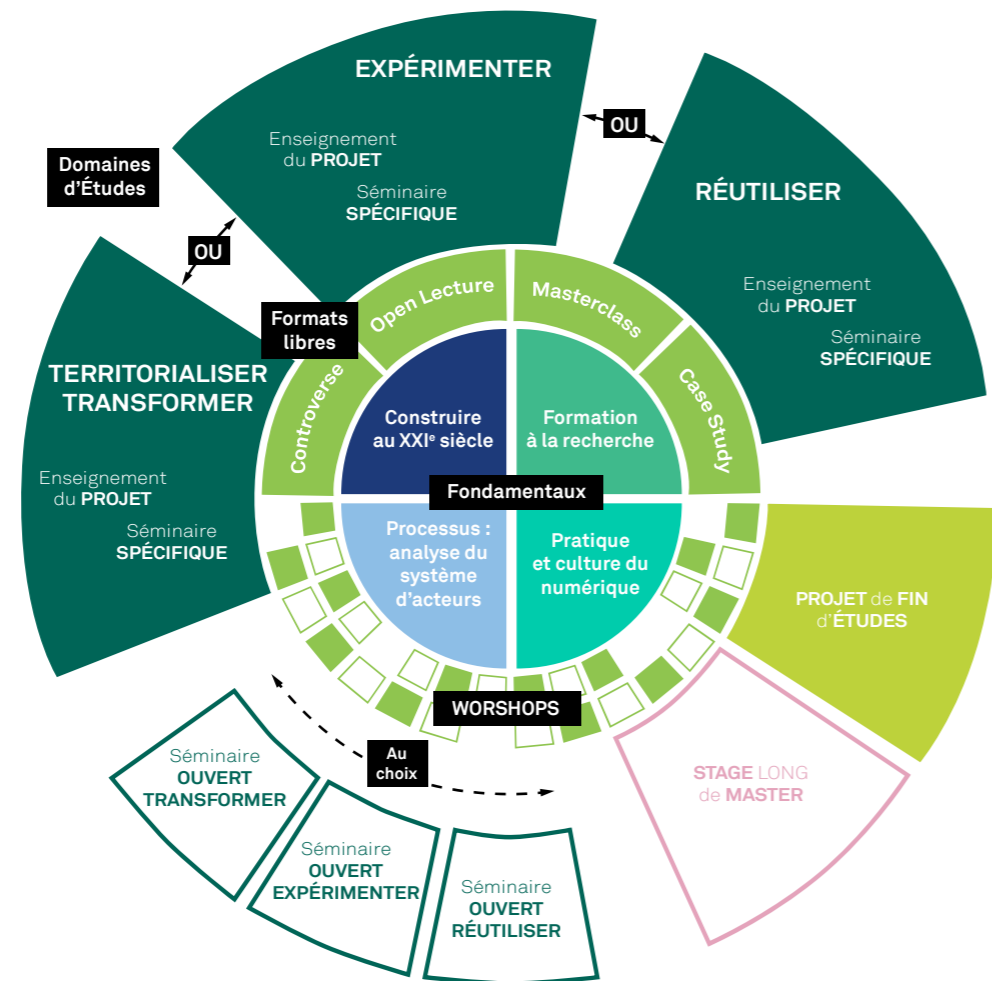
EXPÉRIMENTER

Enseignement du PROJET

Séminaire SPÉCIFIQUE

OU

RÉUTILISER

Enseignement du PROJET

Séminaire SPÉCIFIQUE

Domaines d'Études

OU

TERRITORIALISER TRANSFORMER

Enseignement du PROJET

Séminaire SPÉCIFIQUE

Formats libres

Open Lecture

Masterclass

Controverse

Case Study

Construire au XXI$^e$ siècle

Formation à la recherche

Fondamentaux

Processus : analyse du système d'acteurs

Pratique et culture du numérique

PROJET de FIN d'ÉTUDES

WORSHOPS

Au choix

Séminaire OUVERT TRANSFORMER

Séminaire OUVERT EXPÉRIMENTER

Séminaire OUVERT RÉUTILISER

STAGE LONG de MASTER